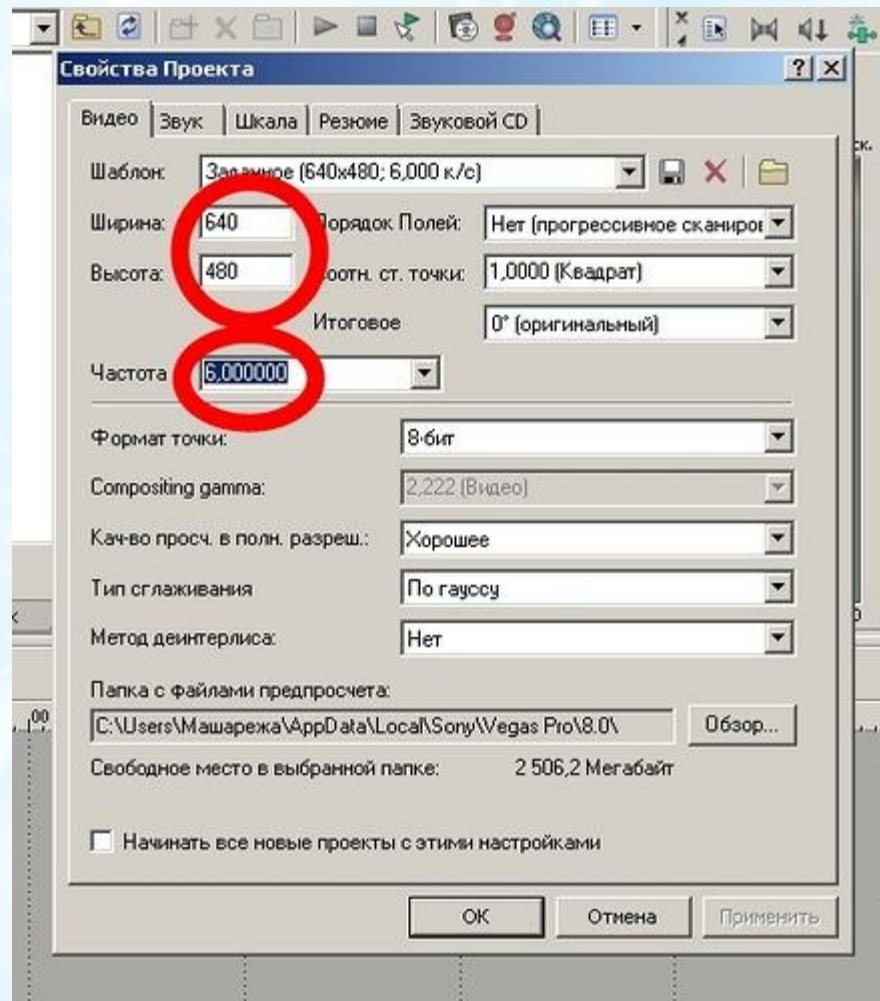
Свойства Проекта

?

Видео | Звук | Шкала | Резюме | Звуковой CD

Шаблон: За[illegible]ное (640x480; 6,000 к/с)

Ширина: 640
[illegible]орядок Полей: Нет (прогрессивное сканиров

Высота: 480
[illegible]оотн. ст. точки: 1,0000 (Квадрат)

Итоговое 0° (оригинальный)

Частота 6,000000

Формат точки: 8-бит

Compositing gamma: 2,222 (Видео)

Кач-во просч. в полн. разреш.: Хорошее

Тип сглаживания По гауссу

Метод деинтерлиса: Нет

Папка с файлами предпросчета:

C:\Users\Машарежа\AppData\Local\Sony\Vegas Pro\8.0\

Обзор...

Свободное место в выбранной папке: 2 506,2 Мегабайт

Начинать все новые проекты с этими настройками

OK
Отмена
Применить

ск.
00